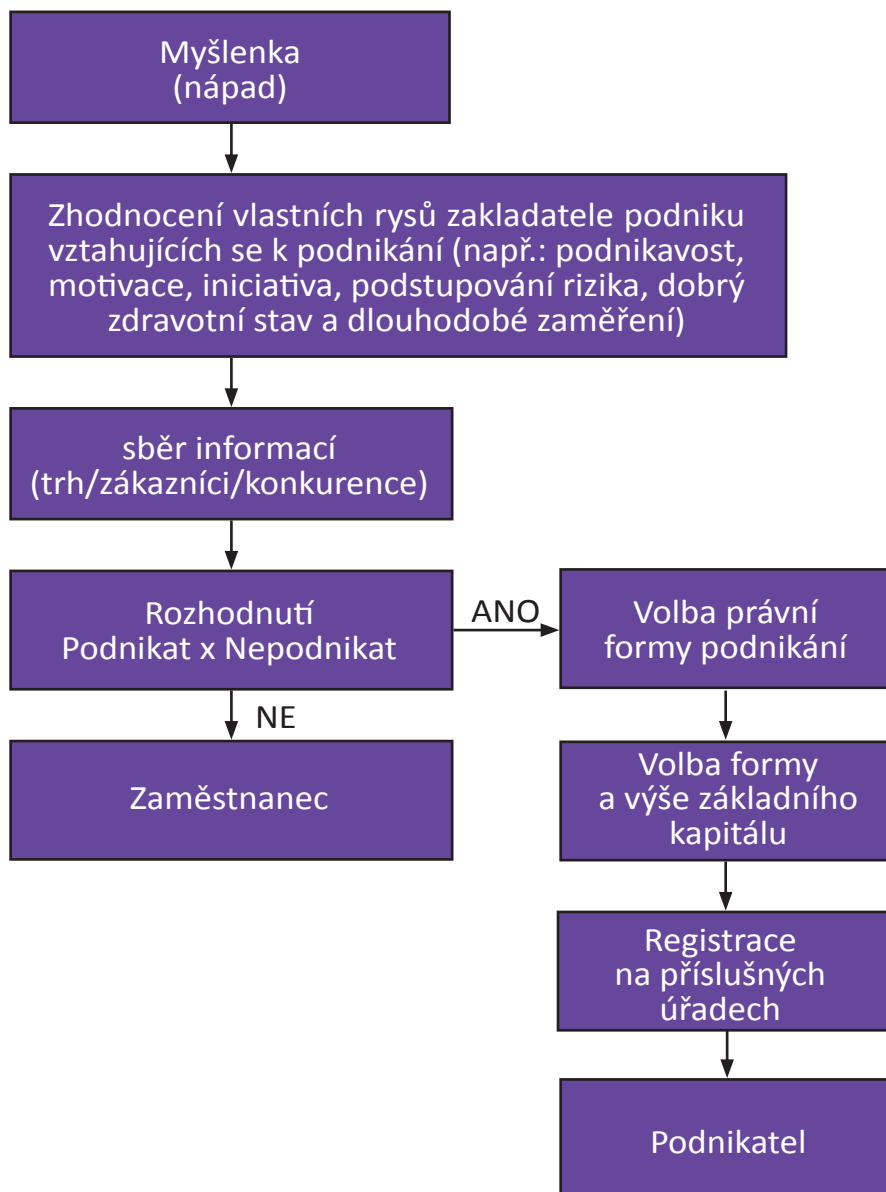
Myšlenka
(nápad)

Zhodnocení vlastních rysů zakladatele podniku vztahujících se k podnikání (např.: podnikavost, motivace, iniciativa, podstupování rizika, dobrý zdravotní stav a dlouhodobé zaměření)

sběr informací
(trh/zákazníci/konkurence)

Rozhodnutí
Podnikat x Nepodnikat

ANO

Volba právní formy podnikání

NE

Zaměstnanec

Volba formy a výše základního kapitálu

Registrace na příslušných úřadech

Podnikatel